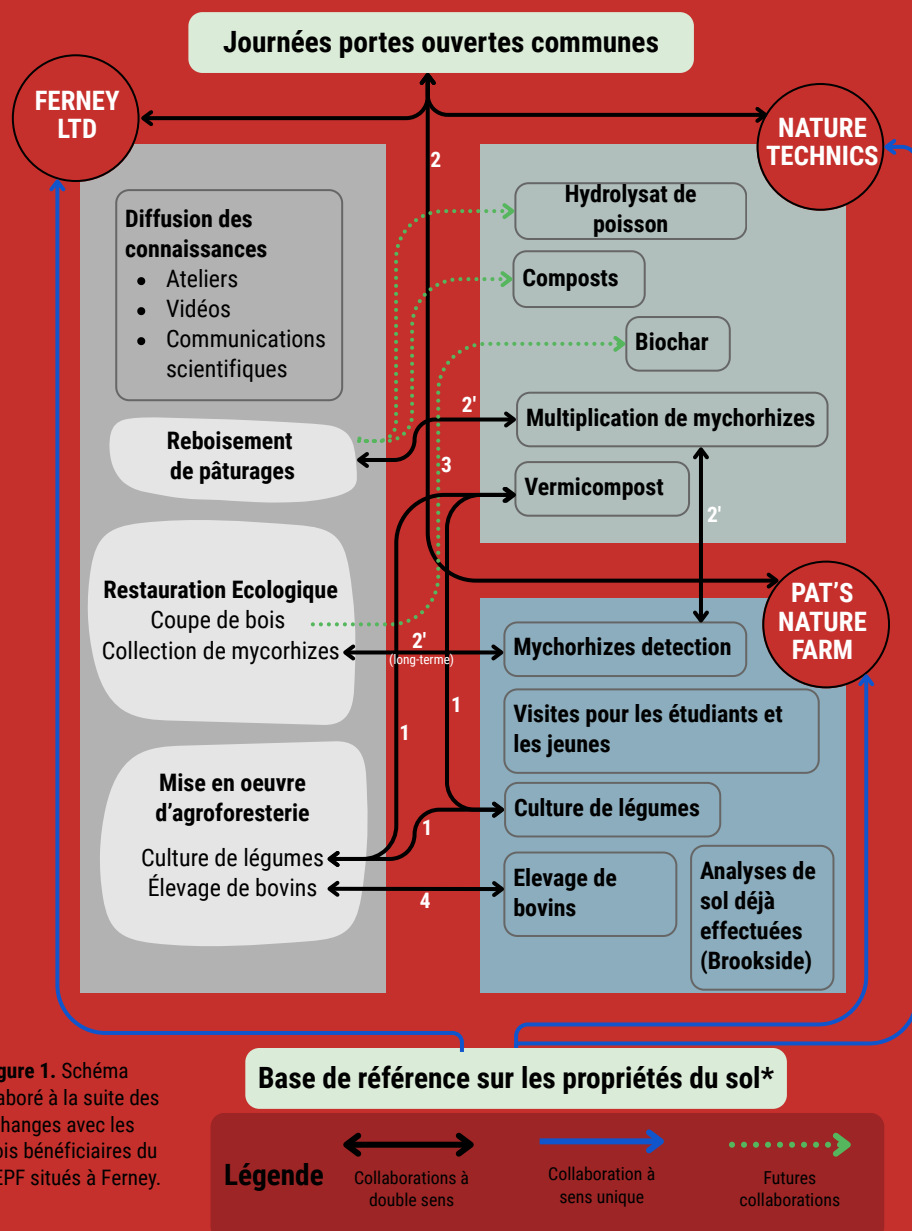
Journées portes ouvertes communes

FERNEY LTD

NATURE TECHNICS

2

Diffusion des connaissances
- Ateliers
- Vidéos
- Communications scientifiques

Hydrolysat de poisson

Composts

Biochar

2'

Multiplication de mychorhizes

Reboisement de pâturages

3

Vermicompost

2'

Restauration Ecologique
Coupe de bois
Collection de mycorhizes

PAT'S NATURE FARM

2'
(long-terme)

Mychorhizes detection

1

1

Visites pour les étudiants et les jeunes

Mise en oeuvre d'agroforesterie

Culture de légumes

1

Culture de légumes
Élevage de bovins

4

Elevage de bovins

Analyses de sol déjà effectuées (Brookside)

gure 1. Schéma aboré à la suite des changes avec les ois bénéficiaires du EPF situés à Ferney.

Base de référence sur les propriétés du sol*

Légende

Collaborations à double sens

Collaboration à sens unique

Futures collaborations